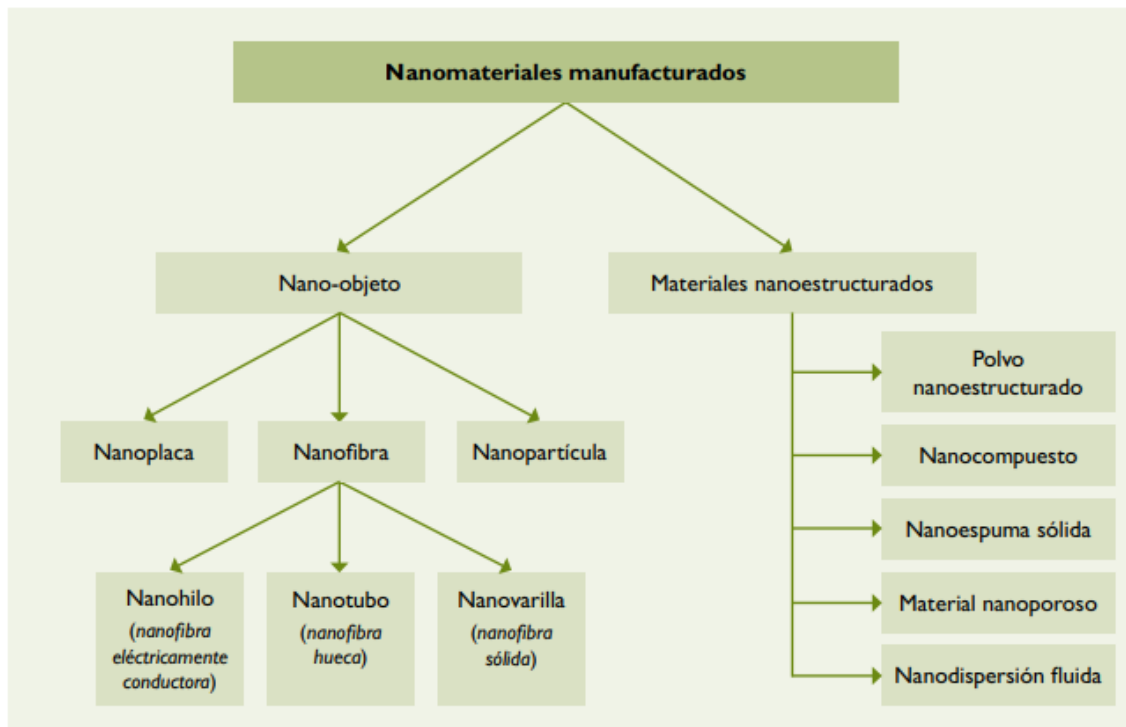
Nanomateriales manufacturados

Nano-objeto

Materiales nanoestructurados

Polvo nanoestructurado

Nanocompuesto

Nanoespuma sólida

Material nanoporoso

Nanodispersión fluida

Nanoplaca

Nanofibra

Nanopartícula

Nanohilo (nanofibra eléctricamente conductora)

Nanotubo (nanofibra hueca)

Nanovarilla (nanofibra sólida)